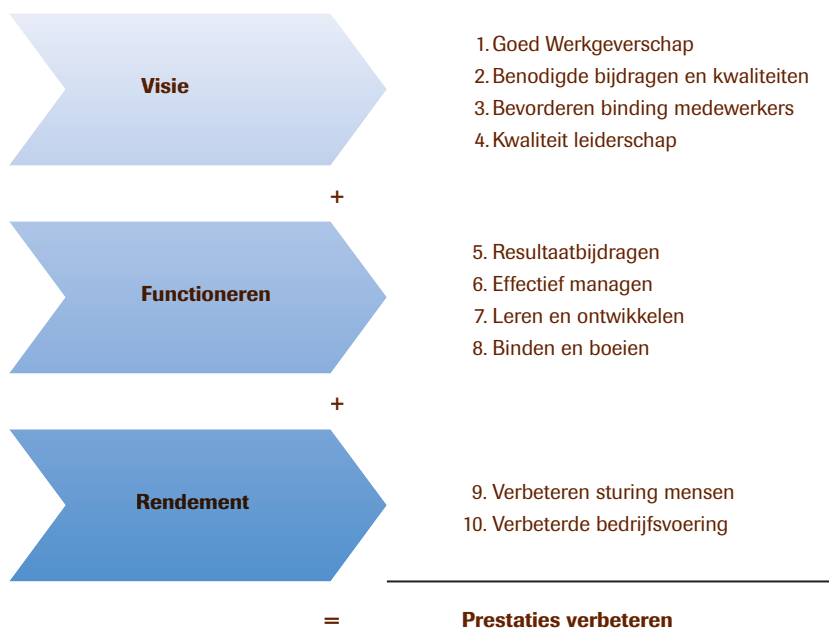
Visie

1. Goed Werkgeverschap
2. Benodigde bijdragen en kwaliteiten
3. Bevorderen binding medewerkers
4. Kwaliteit leiderschap

+

Functioneren

5. Resultaatbijdragen
6. Effectief managen
7. Leren en ontwikkelen
8. Binden en boeien

+

Rendement

9. Verbeteren sturing mensen
10. Verbeterde bedrijfsvoering

=

Prestaties verbeteren